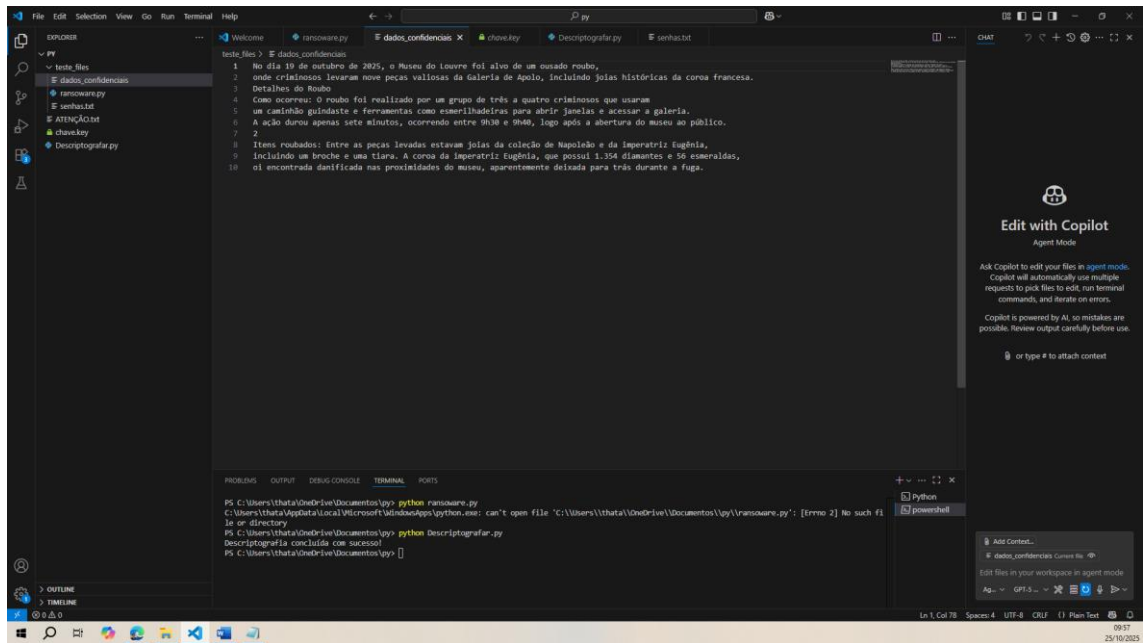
File Edit Selection View Go Run Terminal Help

py

EXPLORER ...
PY
teste_files
dados_confidenciais
ransoware.py
senhas.txt
ATENÇÃO.txt
chave.key
Descriptografar.py

Welcome | ransoware.py | dados_confidenciais × | chave.key | Descriptografar.py | senhas.txt

teste_files > dados_confidenciais

1 No dia 19 de outubro de 2025, o Museu do Louvre foi alvo de um ousado roubo,
2 onde criminosos levaram nove peças valiosas da Galeria de Apolo, incluindo joias históricas da coroa francesa.
3 Detalhes do Roubo
4 Como ocorreu: O roubo foi realizado por um grupo de três a quatro criminosos que usaram
5 um caminhão guindaste e ferramentas como esmerilhadeiras para abrir janelas e acessar a galeria.
6 A ação durou apenas sete minutos, ocorrendo entre 9h30 e 9h40, logo após a abertura do museu ao público.
7 2
8 Itens roubados: Entre as peças levadas estavam joias da coleção de Napoleão e da imperatriz Eugênia,
9 incluindo um broche e uma tiara. A coroa da imperatriz Eugênia, que possui 1.354 diamantes e 56 esmeraldas,
10 oi encontrada danificada nas proximidades do museu, aparentemente deixada para trás durante a fuga.

CHAT

Edit with Copilot
Agent Mode

Ask Copilot to edit your files in agent mode. Copilot will automatically use multiple requests to pick files to edit, run terminal commands, and iterate on errors.

Copilot is powered by AI, so mistakes are possible. Review output carefully before use.

or type # to attach context

PROBLEMS OUTPUT DEBUG CONSOLE TERMINAL PORTS

PS C:\Users\thata\OneDrive\Documentos\py> python ransoware.py
C:\Users\thata\AppData\Local\Microsoft\WindowsApps\python.exe: can't open file 'C:\\Users\\thata\\OneDrive\\Documentos\\py\\ransoware.py': [Errno 2] No such file or directory
PS C:\Users\thata\OneDrive\Documentos\py> python Descriptografar.py
Descriptografia concluída com sucesso!
PS C:\Users\thata\OneDrive\Documentos\py>

Python
powershell

Add Context...
dados_confidenciais Current file
Edit files in your workspace in agent mode
Ag... GPT-5 ...

OUTLINE
TIMELINE
0 0

Ln 1, Col 78 Spaces: 4 UTF-8 CRLF {} Plain Text

09:57
25/10/2025